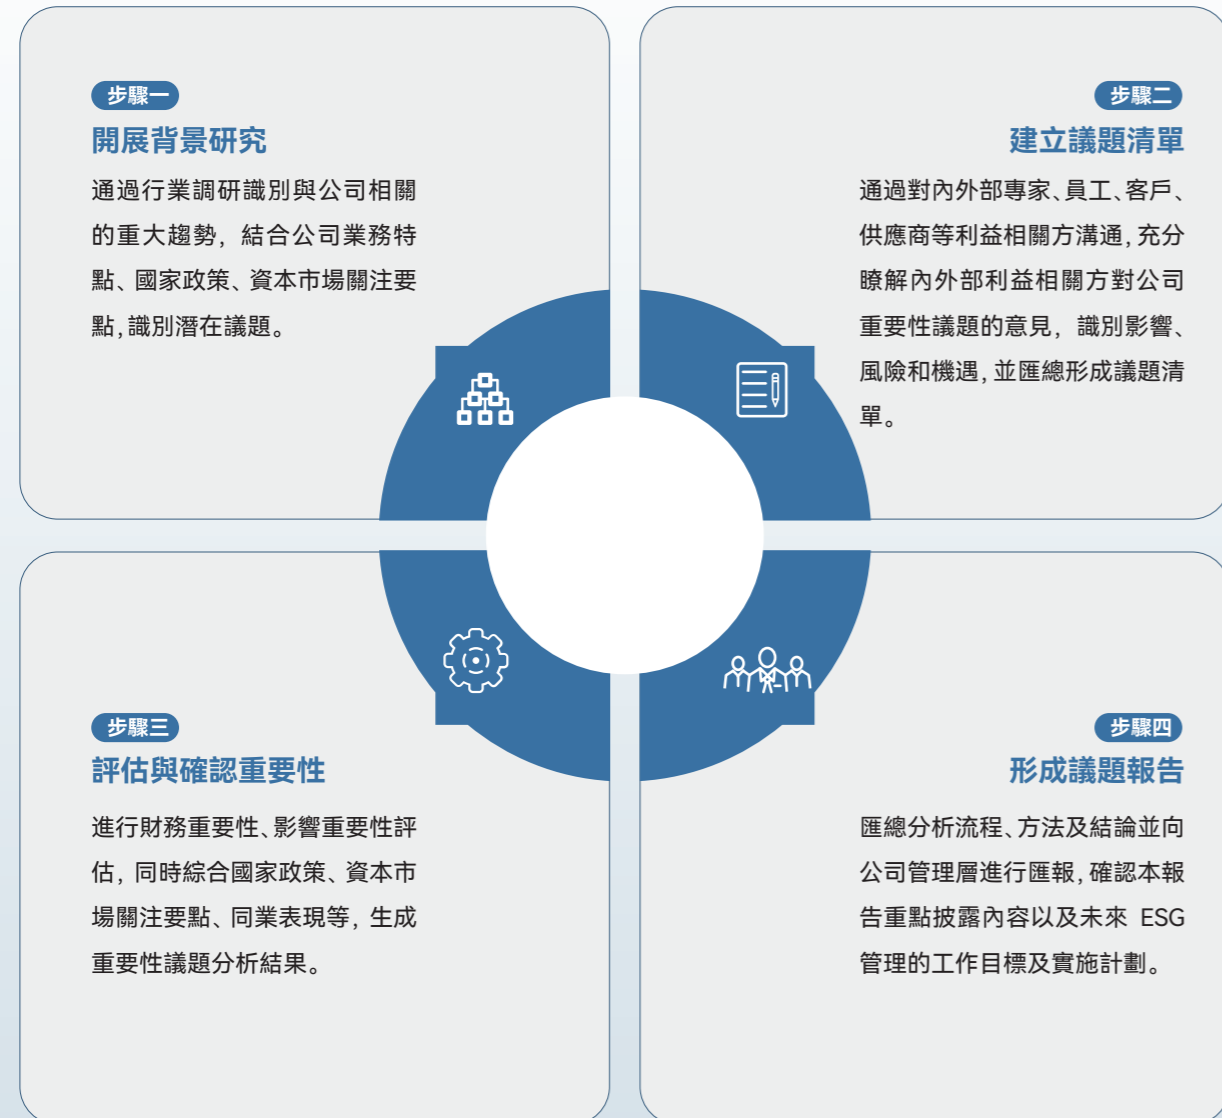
步驟一
開展背景研究

通過行業調研識別與公司相關的重大趨勢，結合公司業務特點、國家政策、資本市場關注要點，識別潛在議題。

步驟二
建立議題清單

通過對內外部專家、員工、客戶、供應商等利益相關方溝通，充分瞭解內外部利益相關方對公司重要性議題的意見，識別影響、風險和機遇，並匯總形成議題清單。

步驟三
評估與確認重要性

進行財務重要性、影響重要性評估，同時綜合國家政策、資本市場關注要點、同業表現等，生成重要性議題分析結果。

步驟四
形成議題報告

匯總分析流程、方法及結論並向公司管理層進行匯報，確認本報告重點披露內容以及未來 ESG 管理的工作目標及實施計劃。